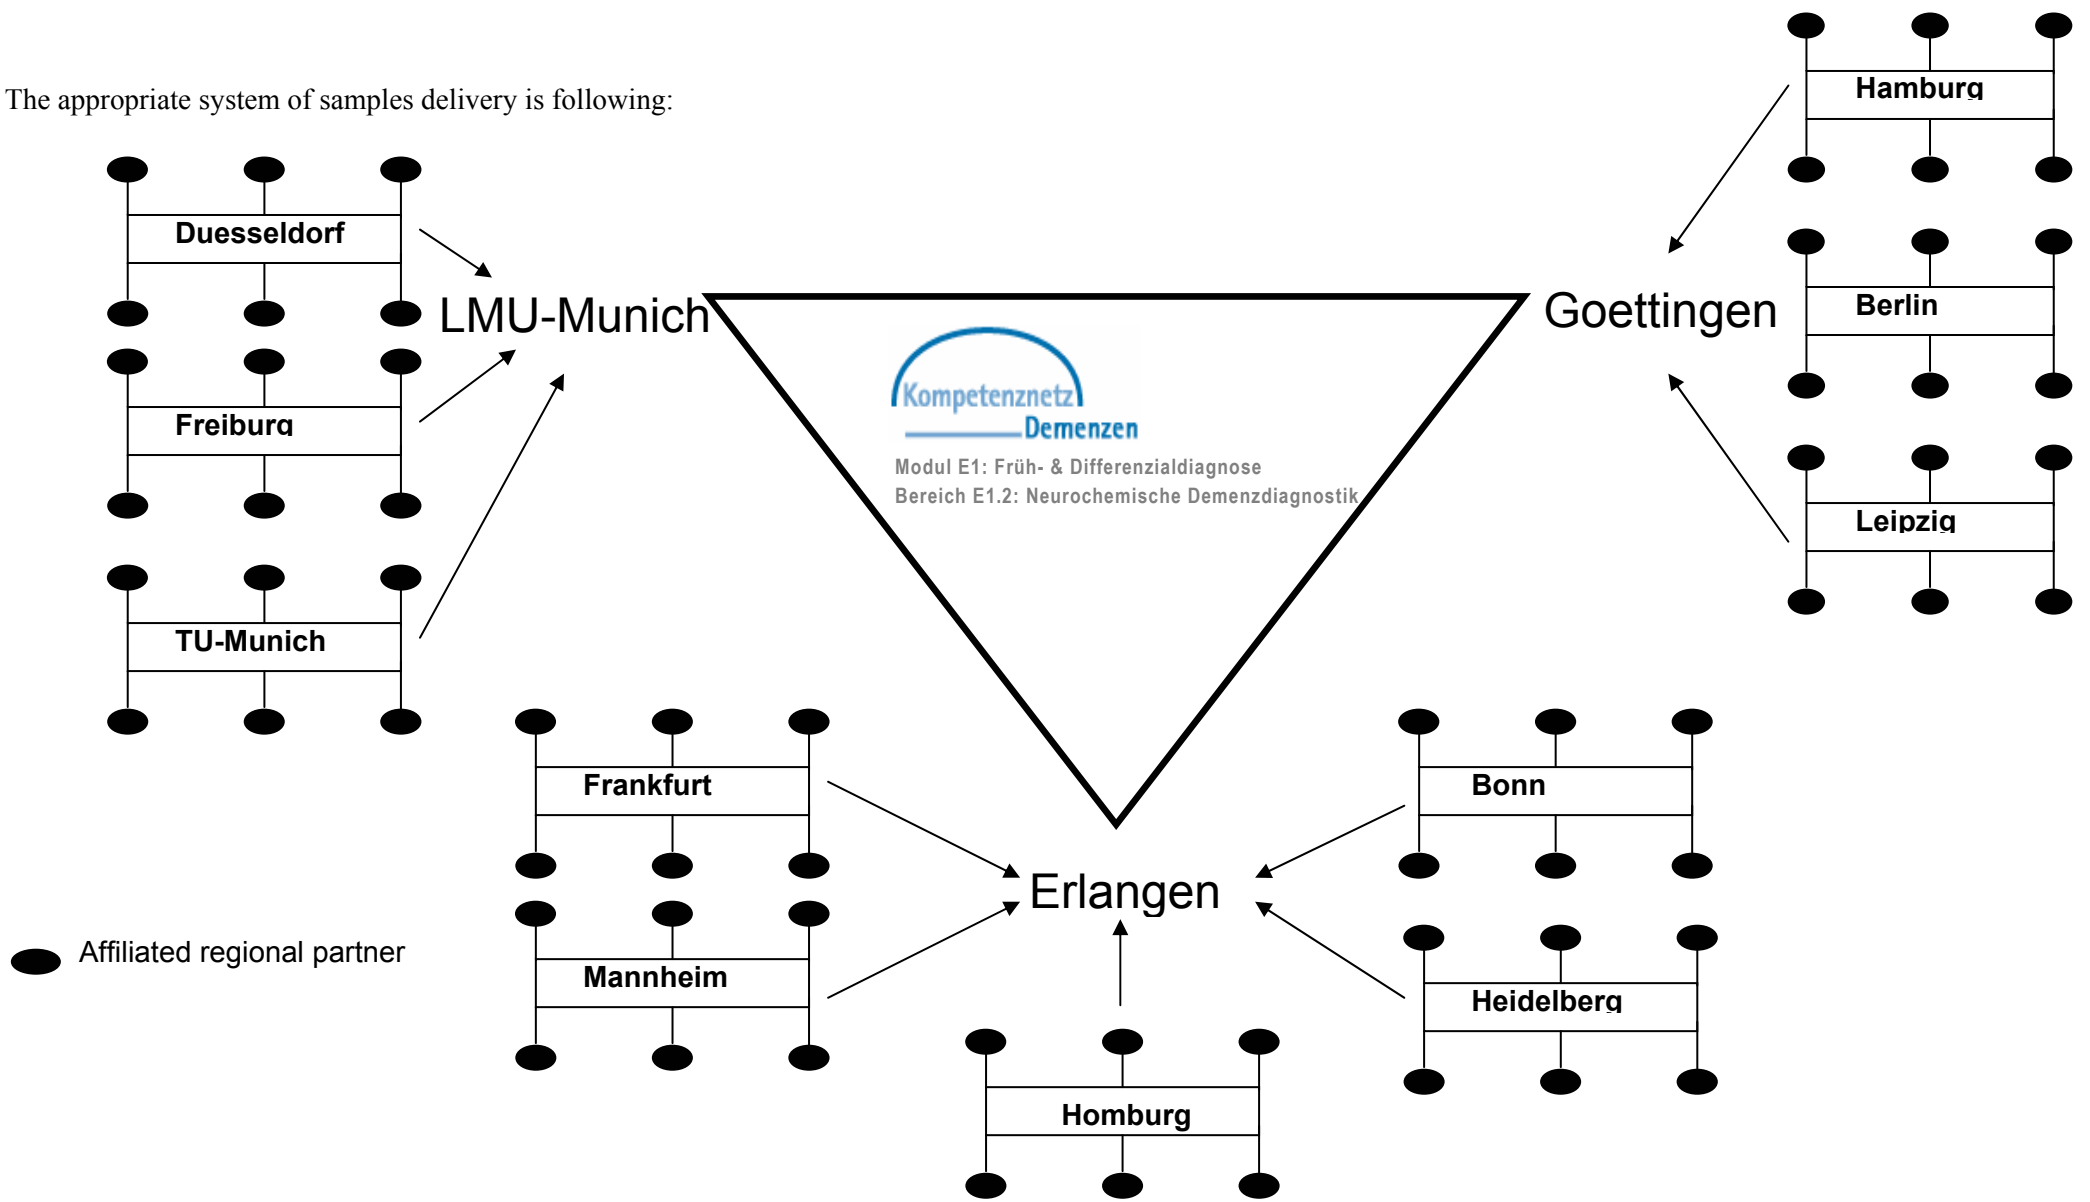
The appropriate system of samples delivery is following:

Hamburg

Duesseldorf

LMU-Munich

Goettingen

Berlin

Kompetenznetz Demenzen

Modul E1: Früh- & Differenzialdiagnose
Bereich E1.2: Neurochemische Demenzdiagnostik

Freiburg

Leipzig

TU-Munich

Frankfurt

Bonn

Erlangen

Affiliated regional partner

Mannheim

Heidelberg

Homburg